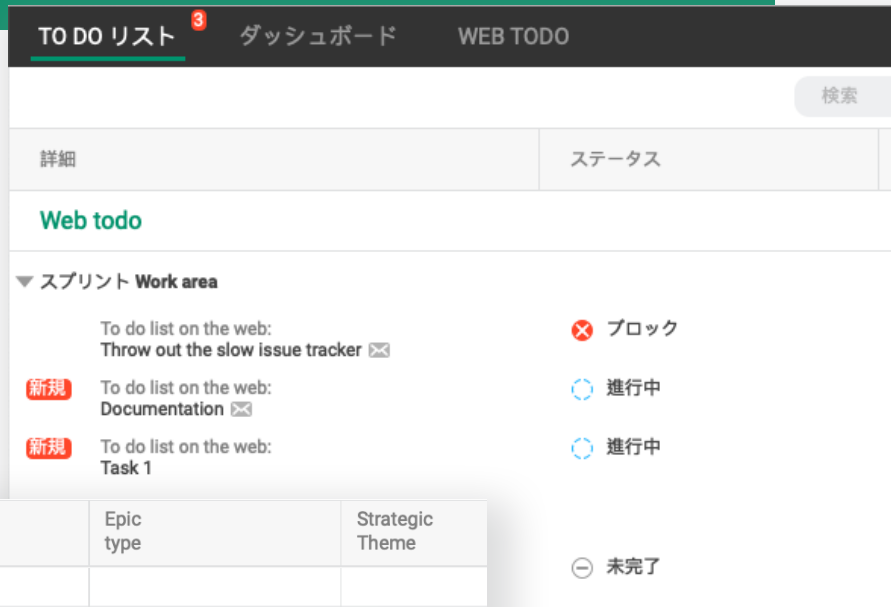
TO DO リスト 3 ダッシュボード WEB TODO

検索

| 詳細 | ステータス |
|---|---|

Web todo

スプリント Work area

To do list on the web:
Throw out the slow issue tracker

ブロック

新規 To do list on the web:
Documentation

進行中

新規 To do list on the web:
Task 1

進行中

| | Epic type | Strategic Theme |
|---|---|---|
| | | |

未完了